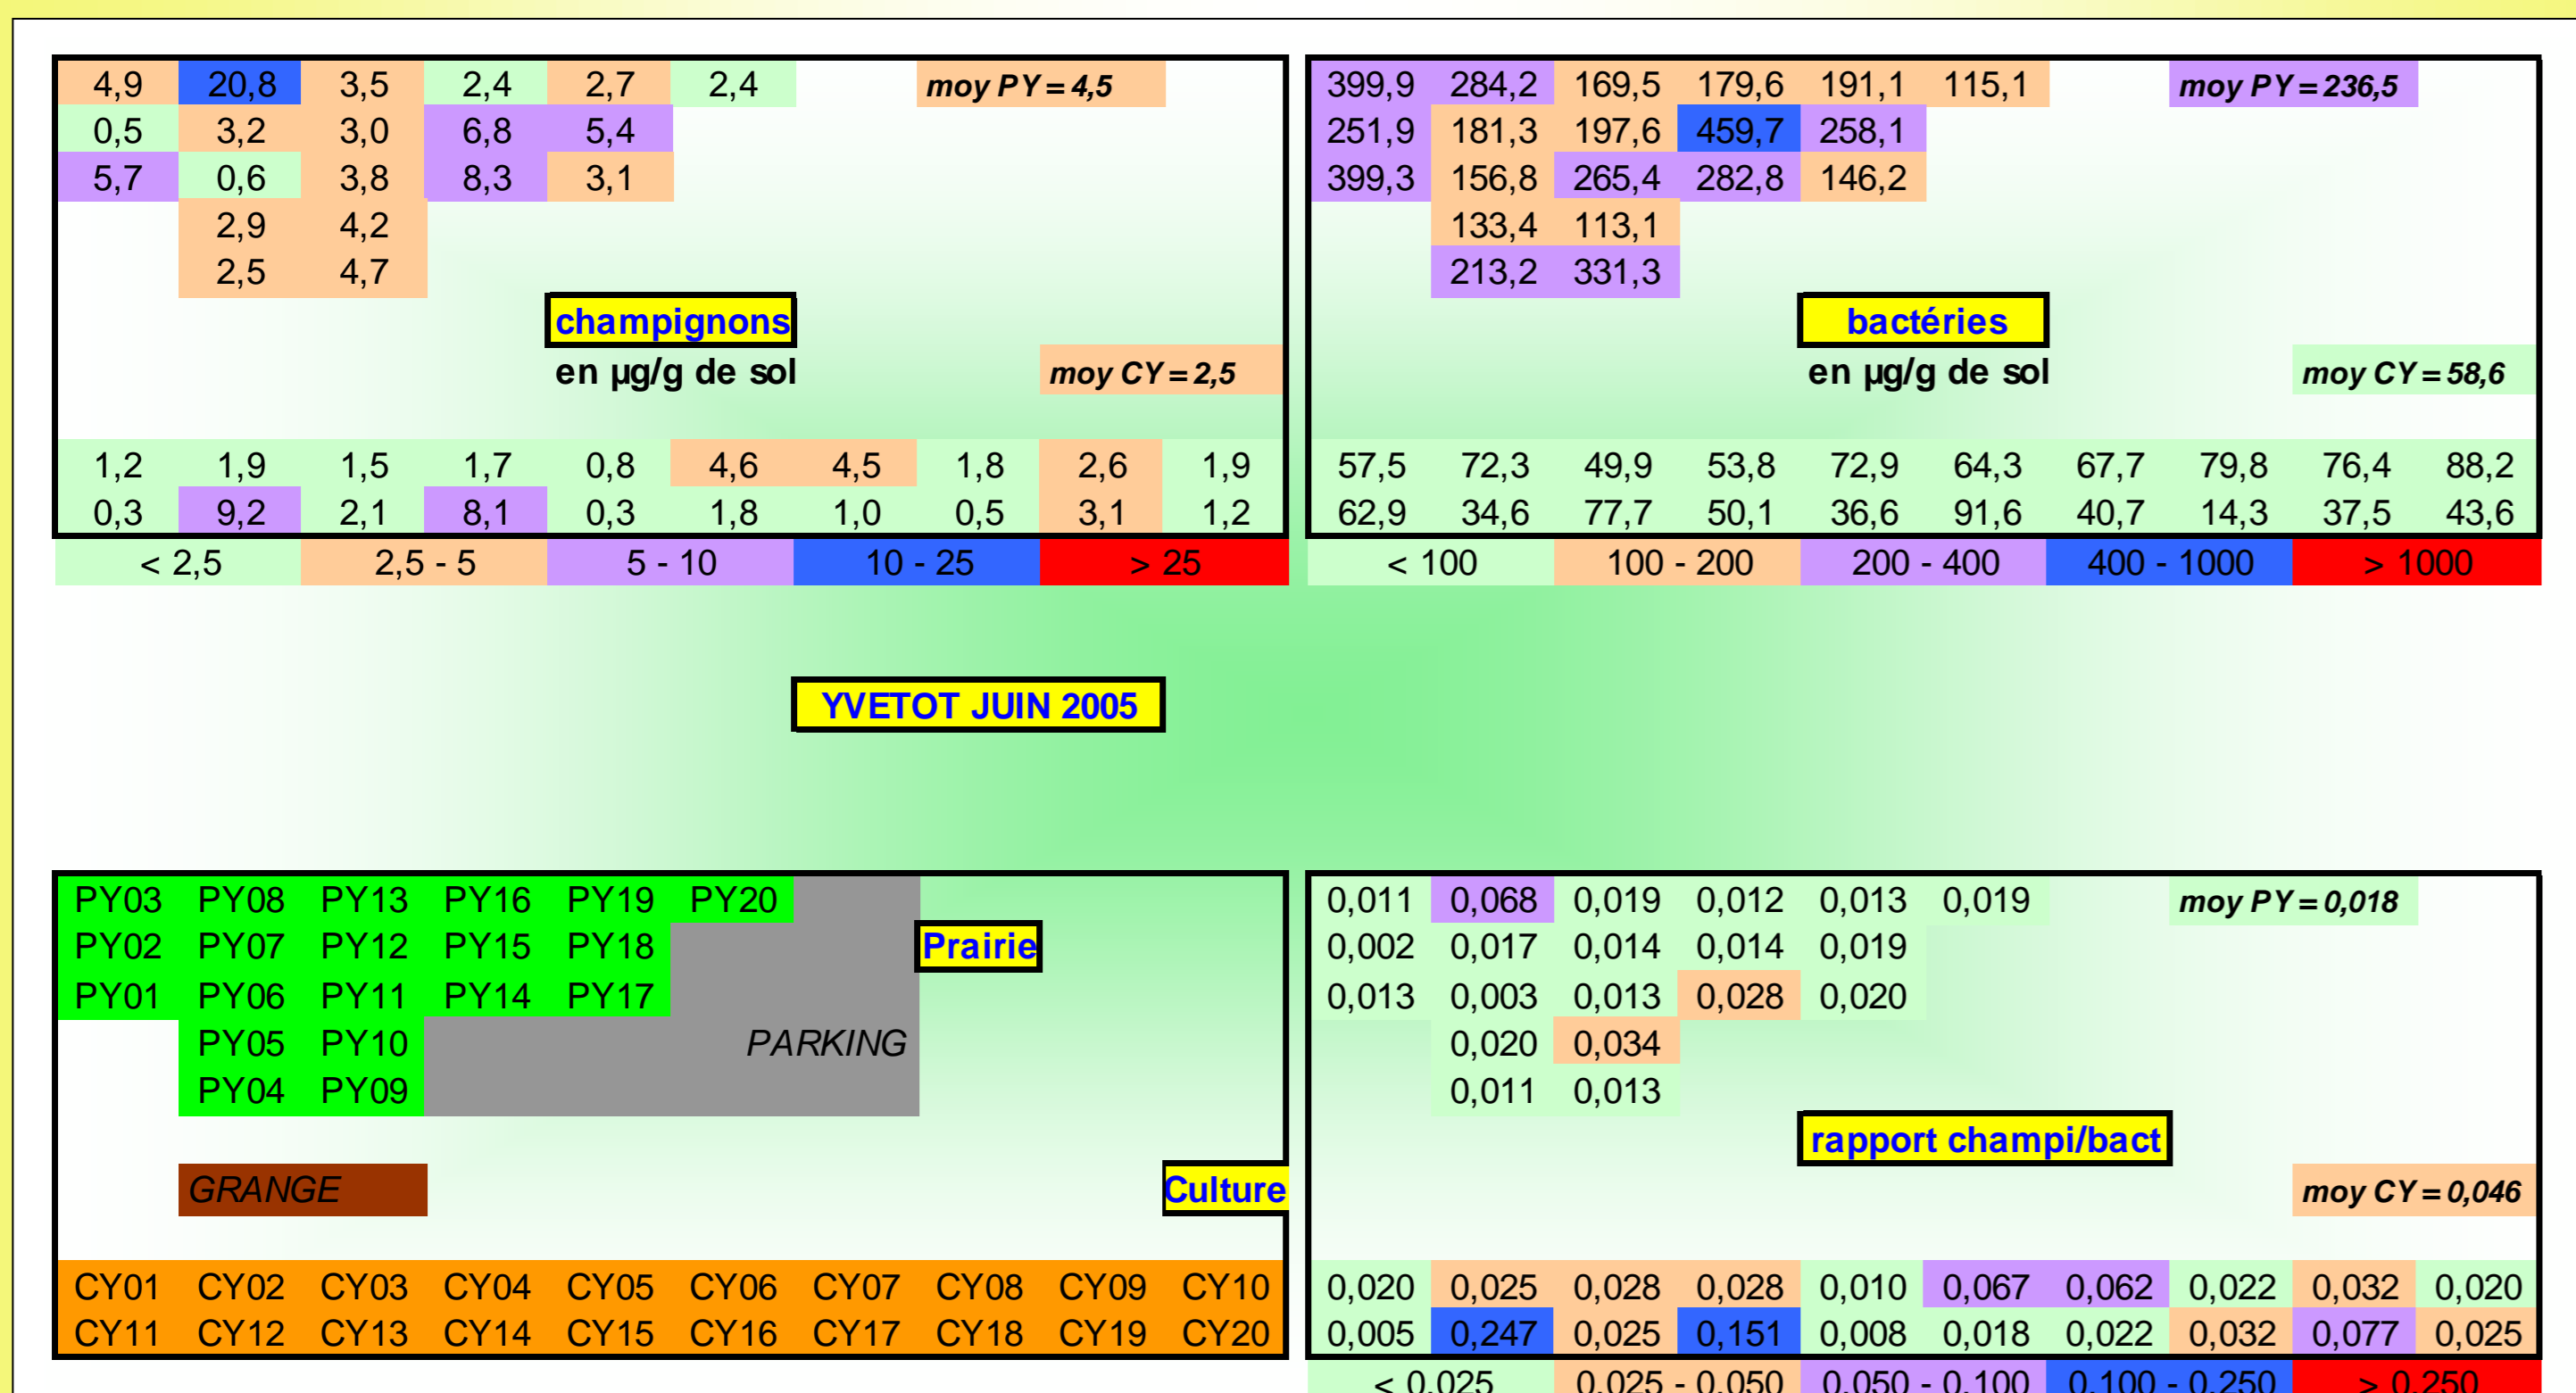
4,9 20,8 3,5 2,4 2,7 2,4 moy PY = 4,5
0,5 3,2 3,0 6,8 5,4
5,7 0,6 3,8 8,3 3,1
2,9 4,2
2,5 4,7

champignons
en µg/g de sol
moy CY = 2,5

1,2 1,9 1,5 1,7 0,8 4,6 4,5 1,8 2,6 1,9
0,3 9,2 2,1 8,1 0,3 1,8 1,0 0,5 3,1 1,2

< 2,5 | 2,5 - 5 | 5 - 10 | 10 - 25 | > 25

399,9 284,2 169,5 179,6 191,1 115,1 moy PY = 236,5
251,9 181,3 197,6 459,7 258,1
399,3 156,8 265,4 282,8 146,2
133,4 113,1
213,2 331,3

bactéries
en µg/g de sol
moy CY = 58,6

57,5 72,3 49,9 53,8 72,9 64,3 67,7 79,8 76,4 88,2
62,9 34,6 77,7 50,1 36,6 91,6 40,7 14,3 37,5 43,6

< 100 | 100 - 200 | 200 - 400 | 400 - 1000 | > 1000

YVETOT JUIN 2005

PY03 PY08 PY13 PY16 PY19 PY20
PY02 PY07 PY12 PY15 PY18
PY01 PY06 PY11 PY14 PY17
PY05 PY10
PY04 PY09
Prairie
PARKING
GRANGE
Culture
CY01 CY02 CY03 CY04 CY05 CY06 CY07 CY08 CY09 CY10
CY11 CY12 CY13 CY14 CY15 CY16 CY17 CY18 CY19 CY20

0,011 0,068 0,019 0,012 0,013 0,019 moy PY = 0,018
0,002 0,017 0,014 0,014 0,019
0,013 0,003 0,013 0,028 0,020
0,020 0,034
0,011 0,013

rapport champi/bact
moy CY = 0,046

0,020 0,025 0,028 0,028 0,010 0,067 0,062 0,022 0,032 0,020
0,005 0,247 0,025 0,151 0,008 0,018 0,022 0,032 0,077 0,025

< 0,025 | 0,025 - 0,050 | 0,050 - 0,100 | 0,100 - 0,250 | > 0,250